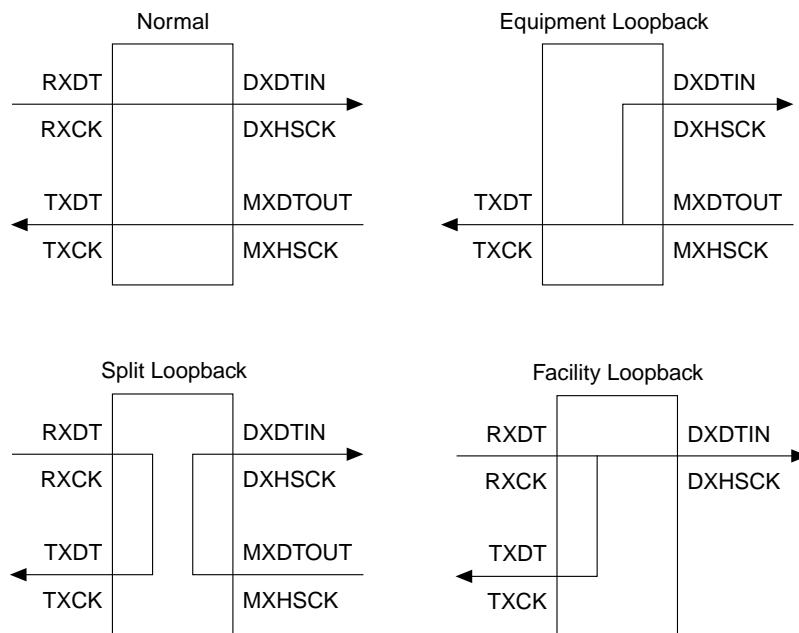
Normal

RXDT
RXCK
TXDT
TXCK

DXDTIN
DXHSCK
MXDTOUT
MXHSCK

Equipment Loopback

TXDT
TXCK

DXDTIN
DXHSCK
MXDTOUT
MXHSCK

Split Loopback

RXDT
RXCK
TXDT
TXCK

DXDTIN
DXHSCK
MXDTOUT
MXHSCK

Facility Loopback

RXDT
RXCK
TXDT
TXCK

DXDTIN
DXHSCK